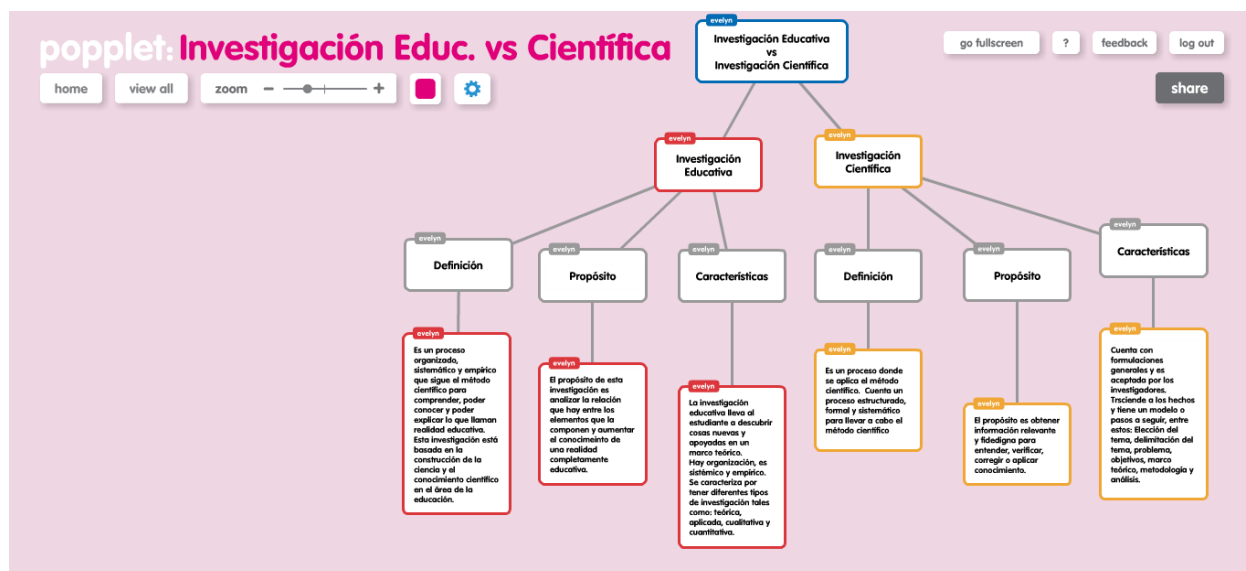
popplet: Investigación Educ. vs Científica

home view all zoom − +

go fullscreen ? feedback log out

share

evelyn
Investigación Educativa vs Investigación Científica

evelyn
Investigación Educativa

evelyn
Investigación Científica

evelyn
Definición

evelyn
Propósito

evelyn
Características

evelyn
Definición

evelyn
Propósito

evelyn
Características

evelyn
Es un proceso organizado, sistemático y empírico que sigue el método científico para comprender, poder conocer y poder explicar lo que llaman realidad educativa. Esta investigación está basada en la construcción de la ciencia y el conocimiento científico en el área de la educación.

evelyn
El propósito de esta investigación es analizar la relación que hay entre los elementos que la componen y aumentar el conocimeinto de una realidad completamente educativa.

evelyn
La investigación educativa llevo al estudiante a descubrir cosas nuevas y apoyadas en un marco teórico. Hay organización, es sistémico y empírico. Se caracteriza por tener diferentes tipos de investigación tales como: teórica, aplicada, cualitativa y cuantitativa.

evelyn
Es un proceso donde se aplica el método científico. Cuenta un proceso estructurado, formal y sistemático para llevar a cabo el método científico

evelyn
El propósito es obtener información relevante y fidedigna para entender, verificar, corregir o aplicar conocimiento.

evelyn
Cuenta con formulaciones generales y es aceptada por los investigadores. Trsciende a los hechos y tiene un modelo o pasos a seguir, entre estos: Elección del tema, delimitación del tema, problema, objetivos, marco teórico, metodología y análisis.